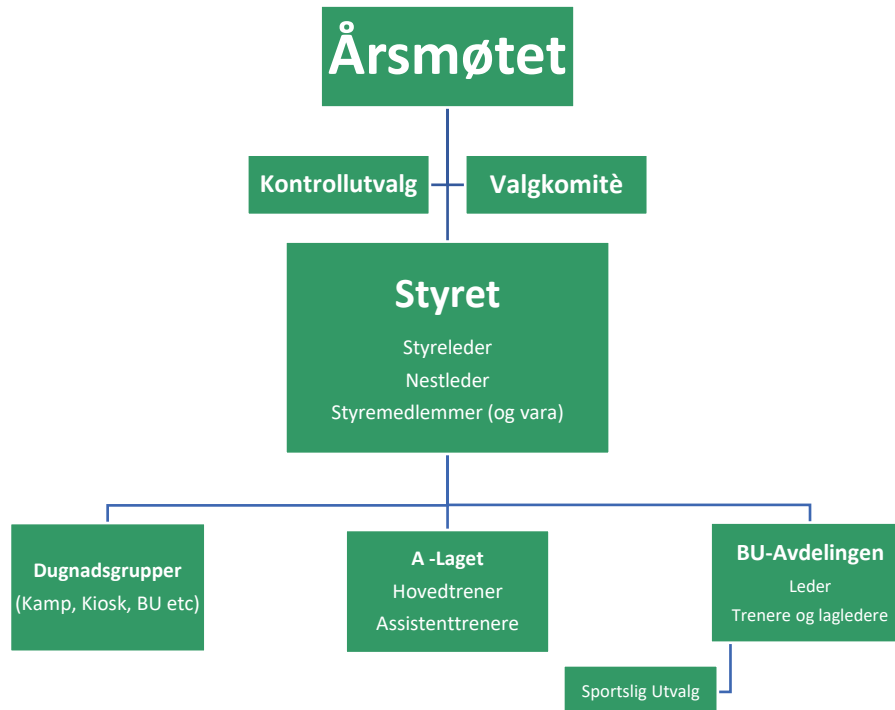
Årsmøtet

Kontrollutvalg

Valgkomitè

Styret

Styreleder
Nestleder
Styremedlemmer (og vara)

Dugnadsgrupper
(Kamp, Kiosk, BU etc)

A -Laget
Hovedtrener
Assistenttrenere

BU-Avdelingen
Leder
Trenere og lagledere

Sportslig Utvalg